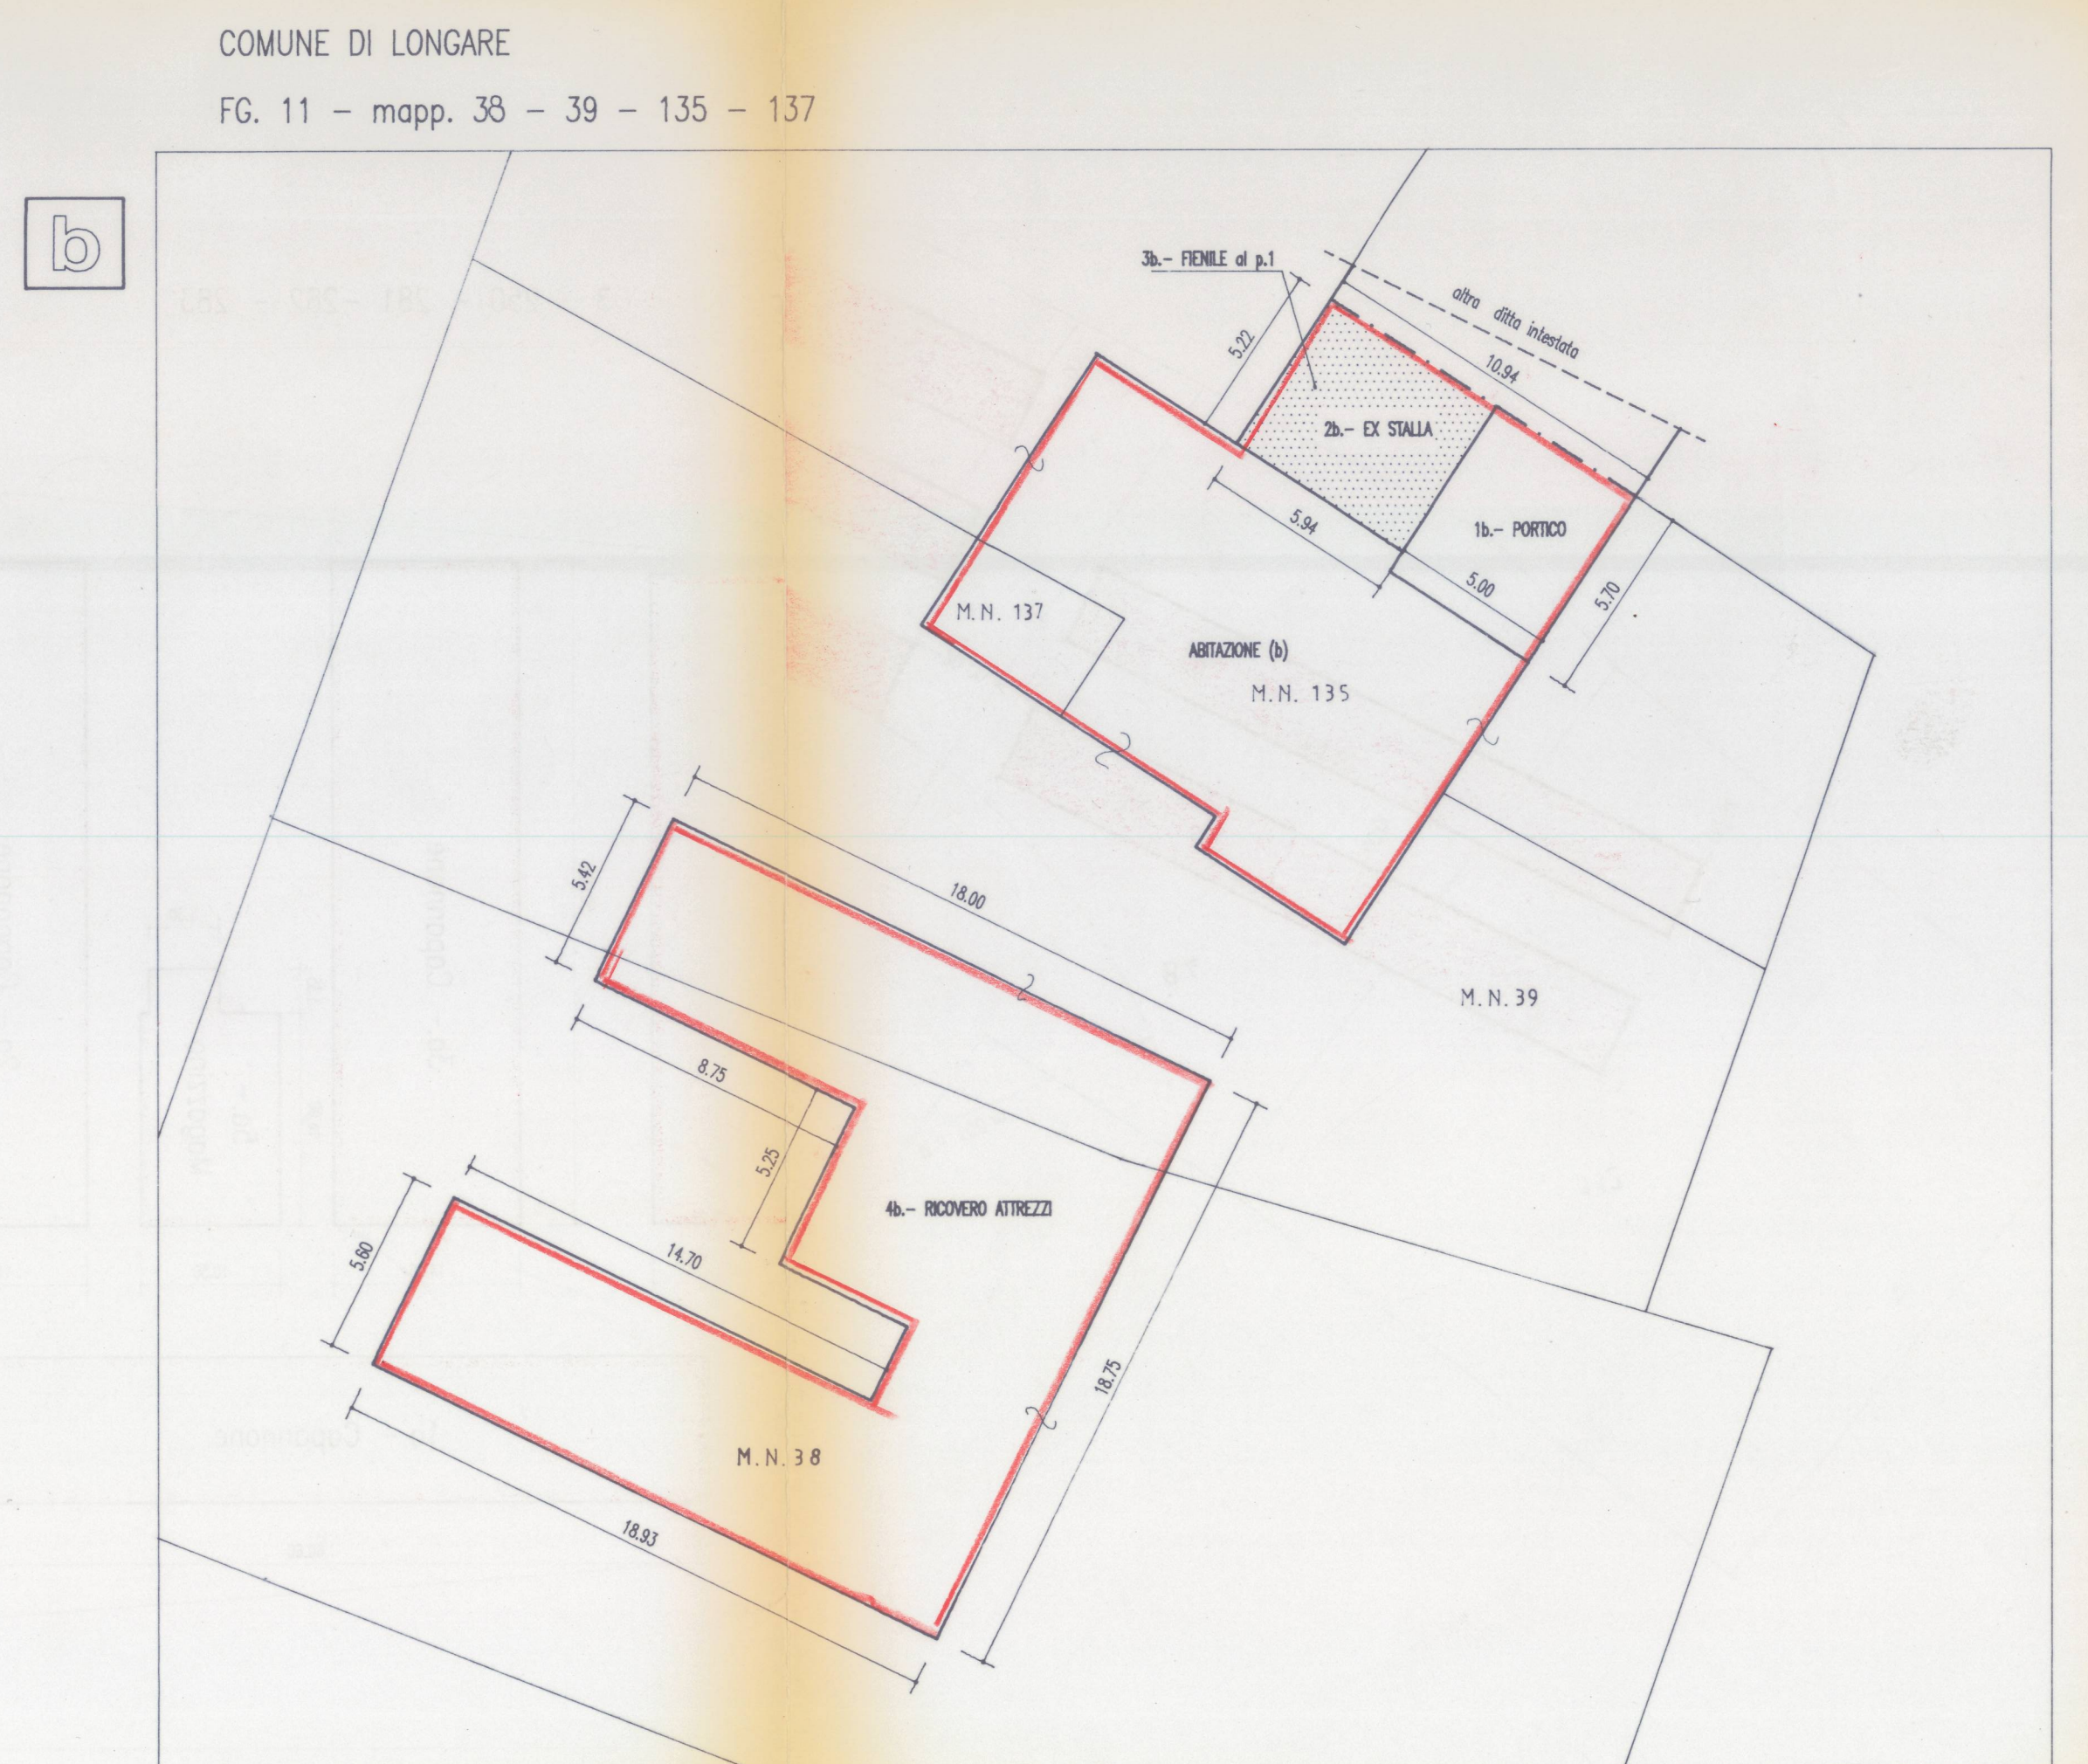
COMUNE DI LONGARE

FG. 11 - mapp. 38 - 39 - 135 - 137

b

3b.- FIENILE al p.1

altra ditta intestata

5.22

10.94

2b.- EX STALLA

5.94

1b.- PORTICO

5.00

5.70

M.N. 137

ABITAZIONE (b)

M.N. 135

5.42

18.00

M.N. 39

8.75

5.25

4b.- RICOVERO ATTREZZI

5.60

14.70

18.75

M.N. 38

18.93